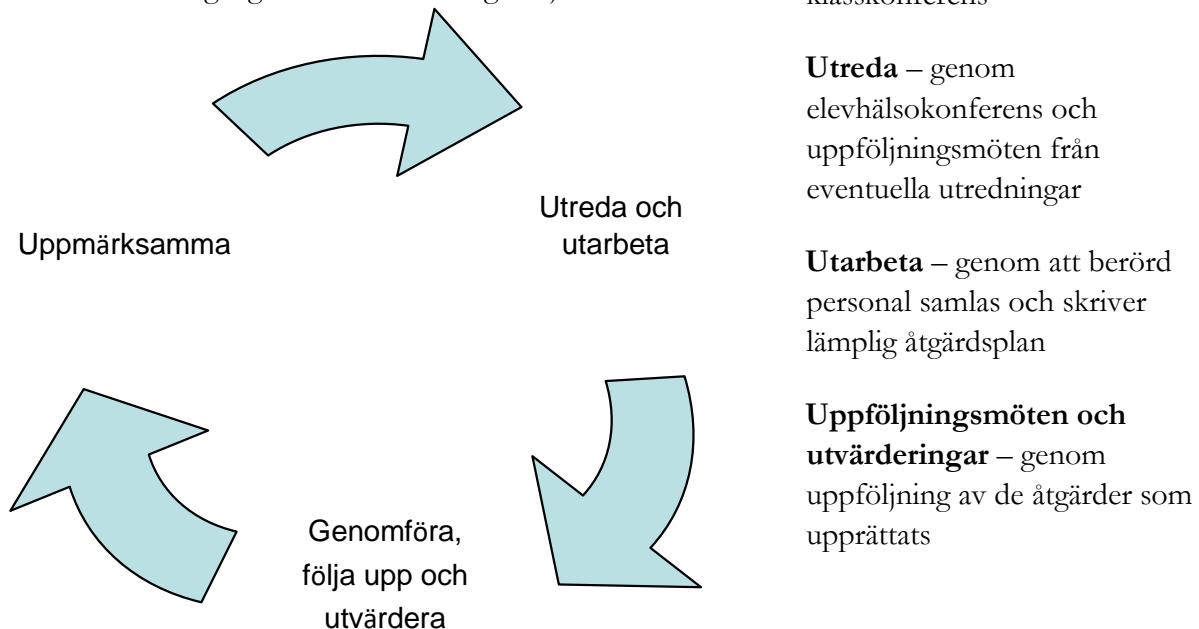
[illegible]

Utreda och utarbeta

Uppmärksamma

Genomföra, följa upp och utvärdera

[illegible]

**Utreda** – genom elevhälsokonferens och uppföljningsmöten från eventuella utredningar

**Utarbeta** – genom att berörd personal samlas och skriver lämplig åtgärdsplan

**Uppföljningsmöten och utvärderingar** – genom uppföljning av de åtgärder som upprättats